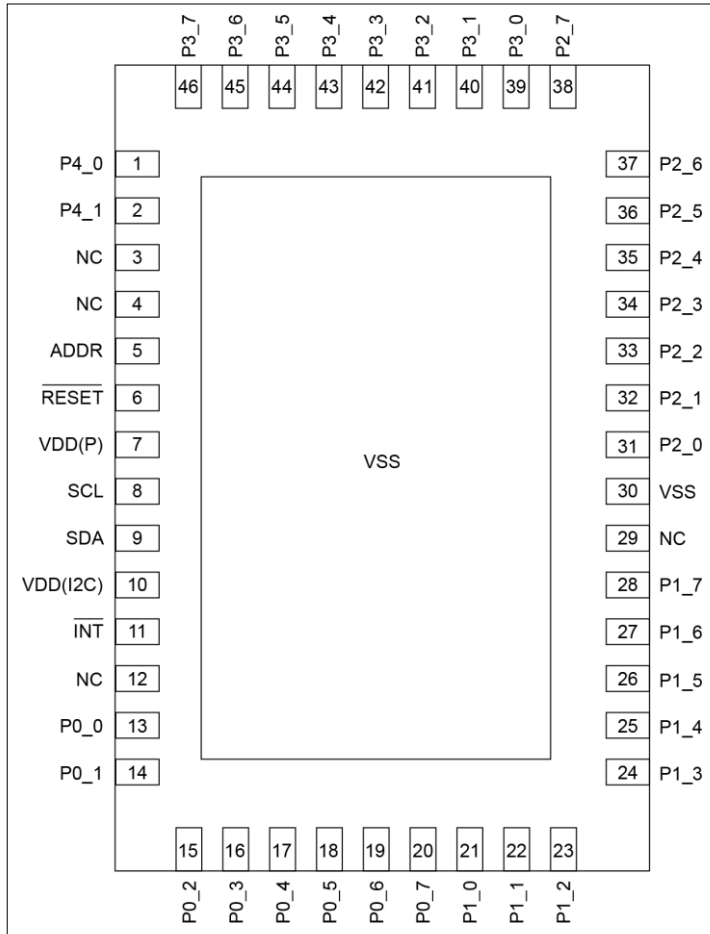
P3_7 P3_6 P3_5 P3_4 P3_3 P3_2 P3_1 P3_0 P2_7

46 45 44 43 42 41 40 39 38

P4_0 1
P4_1 2
NC 3
NC 4
ADDR 5
$\overline{\text{RESET}}$ 6
VDD(P) 7
SCL 8
SDA 9
VDD(I2C) 10
$\overline{\text{INT}}$ 11
NC 12
P0_0 13
P0_1 14

VSS

37 P2_6
36 P2_5
35 P2_4
34 P2_3
33 P2_2
32 P2_1
31 P2_0
30 VSS
29 NC
28 P1_7
27 P1_6
26 P1_5
25 P1_4
24 P1_3

15 16 17 18 19 20 21 22 23

P0_2 P0_3 P0_4 P0_5 P0_6 P0_7 P1_0 P1_1 P1_2